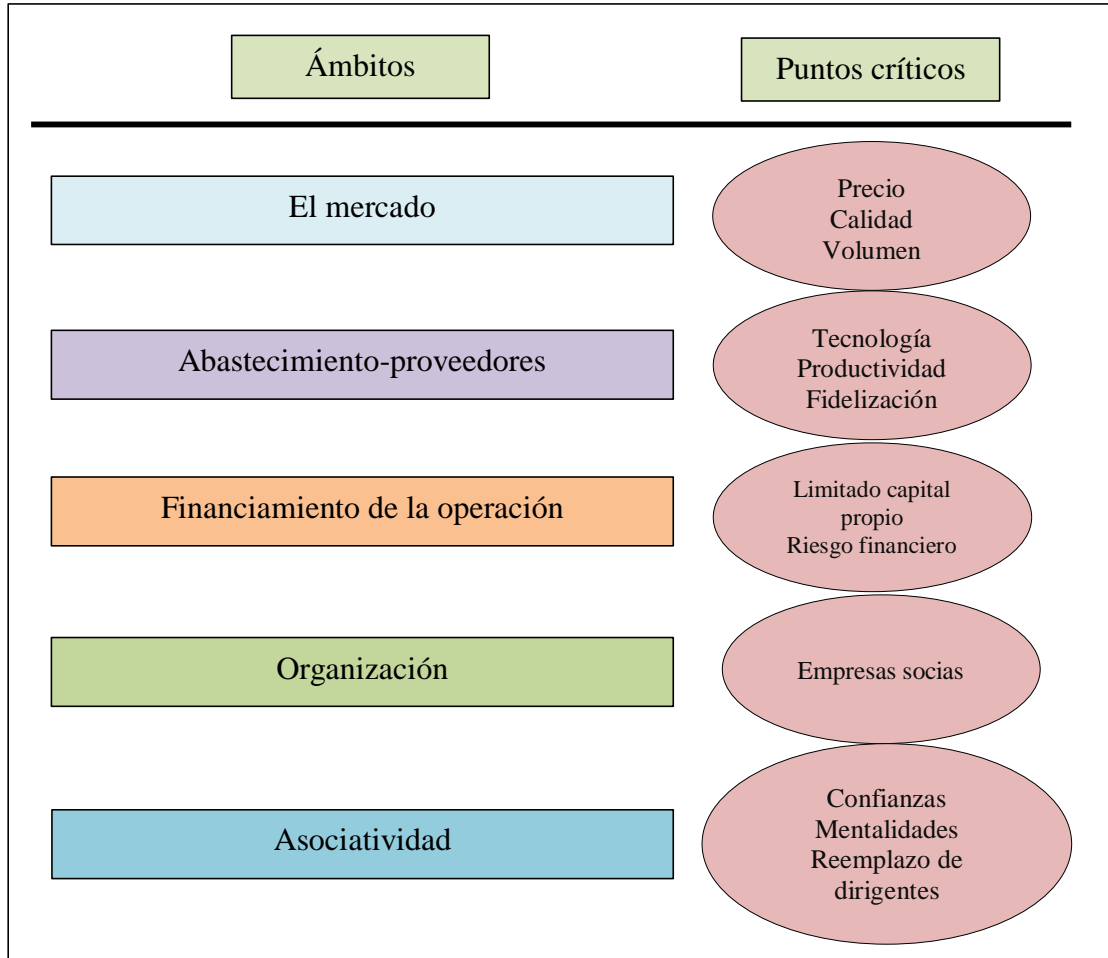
Ámbitos

Puntos críticos

El mercado

Precio
Calidad
Volumen

Abastecimiento-proveedores

Tecnología
Productividad
Fidelización

Financiamiento de la operación

Limitado capital propio
Riesgo financiero

Organización

Empresas socias

Asociatividad

Confianzas
Mentalidades
Reemplazo de dirigentes